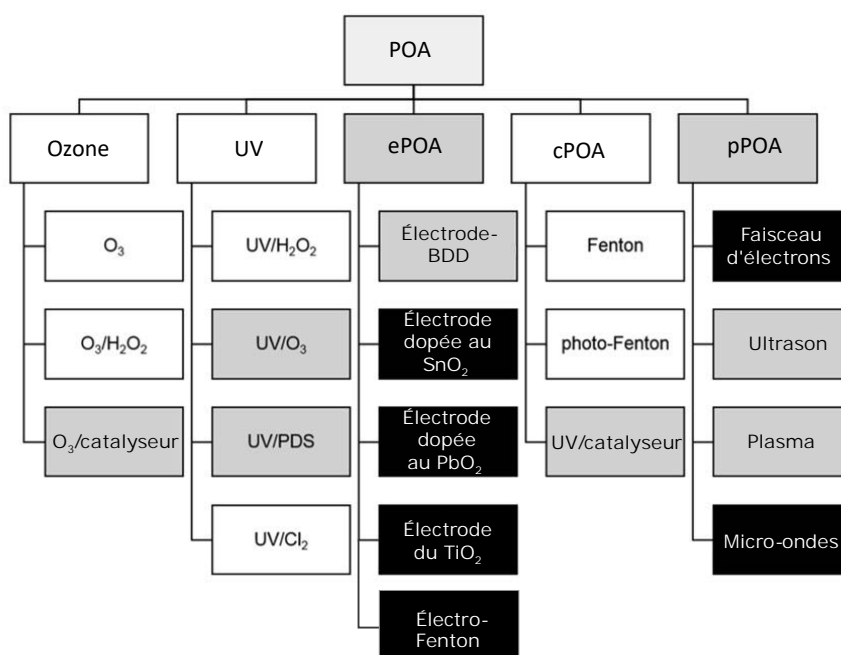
POA

Ozone

$O_3$

$O_3/H_2O_2$

$O_3$/catalyseur

UV

$UV/H_2O_2$

$UV/O_3$

UV/PDS

$UV/Cl_2$

ePOA

Électrode-BDD

Électrode dopée au $SnO_2$

Électrode dopée au $PbO_2$

Électrode du $TiO_2$

Électro-Fenton

cPOA

Fenton

photo-Fenton

UV/catalyseur

pPOA

Faisceau d'électrons

Ultrason

Plasma

Micro-ondes